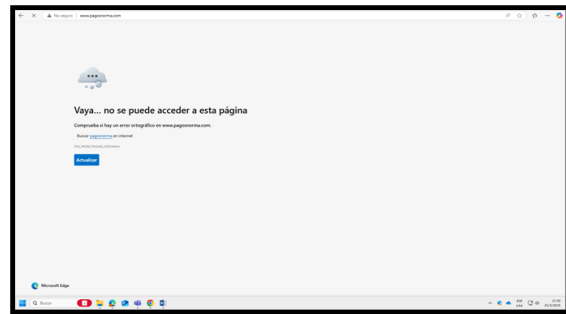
No seguro | www.pagosnorma.com

Vaya... no se puede acceder a esta página

Comprueba si hay un error ortográfico en www.pagosnorma.com.

Buscar pagosnorma en Internet

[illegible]

Actualizar

Microsoft Edge

Buscar

ESP
LAA

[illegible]